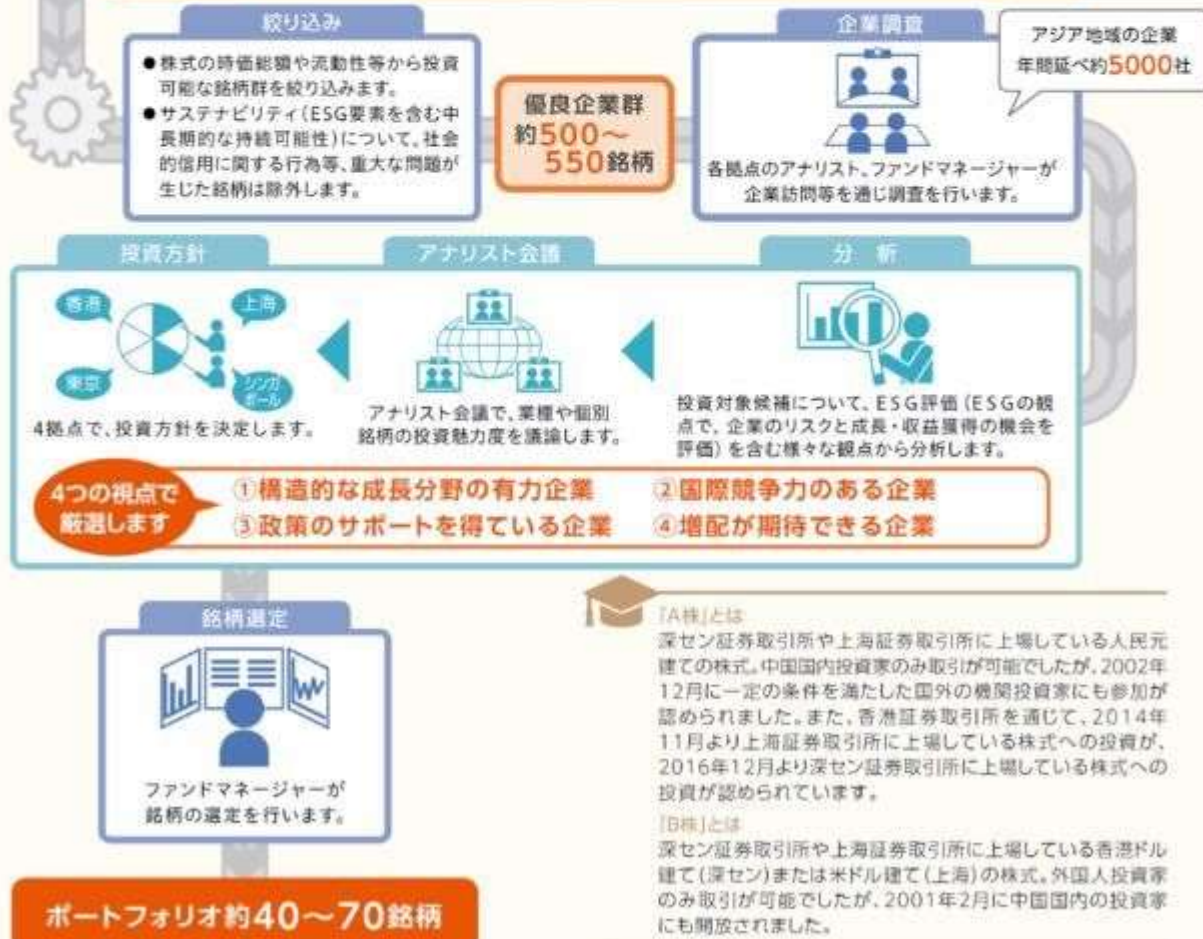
絞り込み

●株式の時価総額や流動性等から投資可能な銘柄群を絞り込みます。
●サステナビリティ(ESG要素を含む中長期的な持続可能性)について、社会的信用に関する行為等、重大な問題が生じた銘柄は除外します。

優良企業群
約500〜550銘柄

企業調査

アジア地域の企業
年間延べ約5000社

各拠点のアナリスト、ファンドマネージャーが企業訪問等を通じ調査を行います。

投資方針

香港
上海
東京
シンガポール

4拠点で、投資方針を決定します。

アナリスト会議

アナリスト会議で、業種や個別銘柄の投資魅力度を議論します。

分析

投資対象候補について、ESG評価(ESGの観点で、企業のリスクと成長・収益獲得の機会を評価)を含む様々な観点から分析します。

4つの視点で厳選します

①構造的な成長分野の有力企業
②国際競争力のある企業
③政策のサポートを得ている企業
④増配が期待できる企業

銘柄選定

ファンドマネージャーが銘柄の選定を行います。

ポートフォリオ約40〜70銘柄

「A株」とは
深セン証券取引所や上海証券取引所に上場している人民元建ての株式。中国国内投資家のみ取引が可能でしたが、2002年12月に一定の条件を満たした国外の機関投資家にも参加が認められました。また、香港証券取引所を通じて、2014年11月より上海証券取引所に上場している株式への投資が、2016年12月より深セン証券取引所に上場している株式への投資が認められています。

「B株」とは
深セン証券取引所や上海証券取引所に上場している香港ドル建て(深セン)または米ドル建て(上海)の株式。外国人投資家のみ取引が可能でしたが、2001年2月に中国国内の投資家にも開放されました。